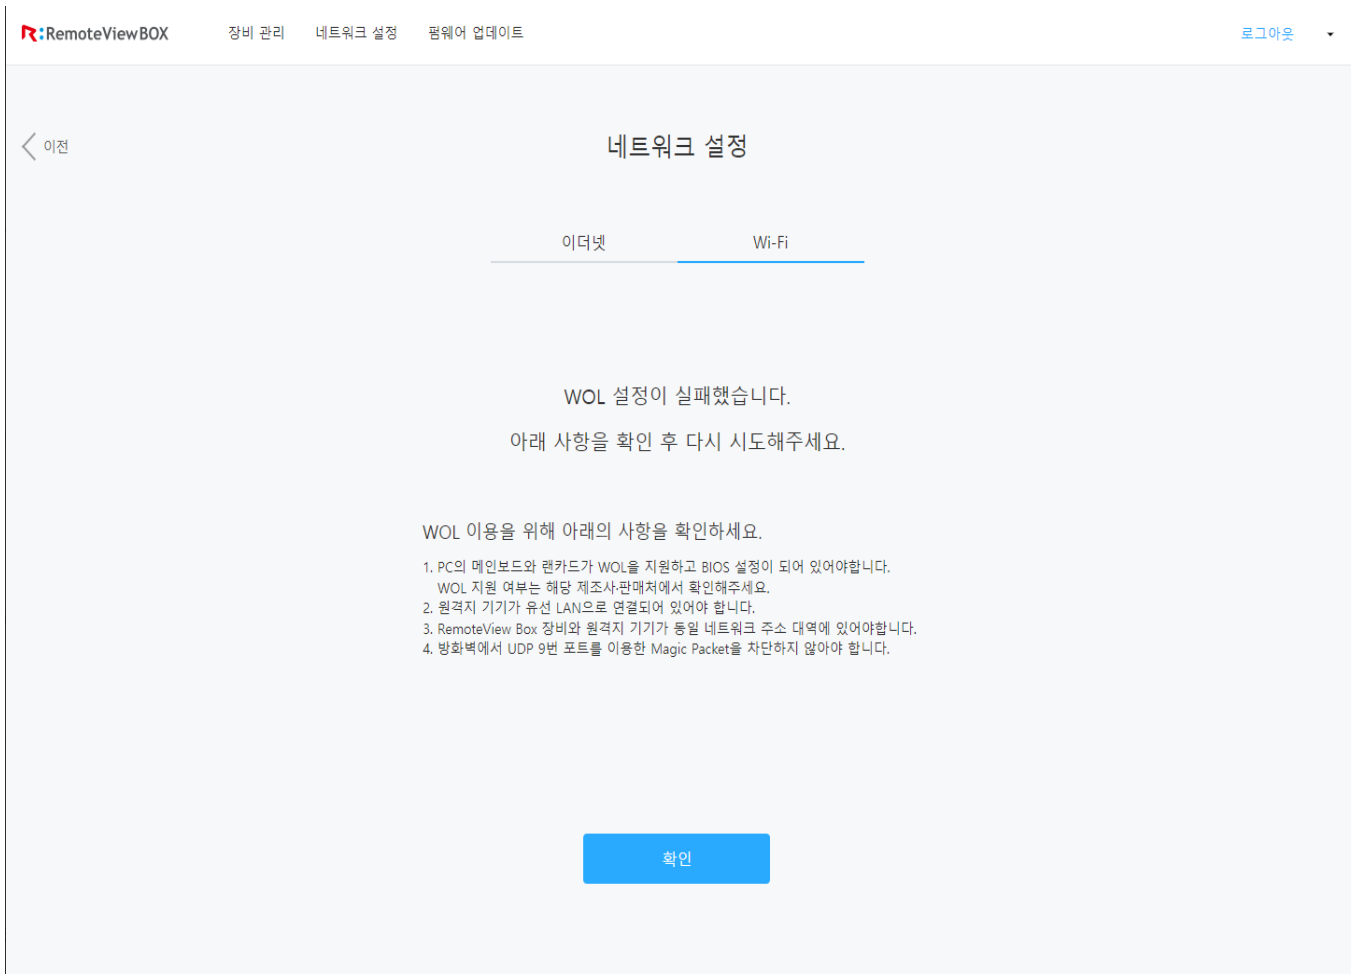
R:RemoteViewBOX 장비 관리 네트워크 설정 펌웨어 업데이트 로그아웃

이전

네트워크 설정

이더넷 Wi-Fi

WOL 설정이 실패했습니다.

아래 사항을 확인 후 다시 시도해주세요.

WOL 이용을 위해 아래의 사항을 확인하세요.

1. PC의 메인보드와 랜카드가 WOL을 지원하고 BIOS 설정이 되어 있어야합니다.
WOL 지원 여부는 해당 제조사·판매처에서 확인해주세요.
2. 원격지 기기가 유선 LAN으로 연결되어 있어야 합니다.
3. RemoteView Box 장비와 원격지 기기가 동일 네트워크 주소 대역에 있어야합니다.
4. 방화벽에서 UDP 9번 포트를 이용한 Magic Packet을 차단하지 않아야 합니다.

확인